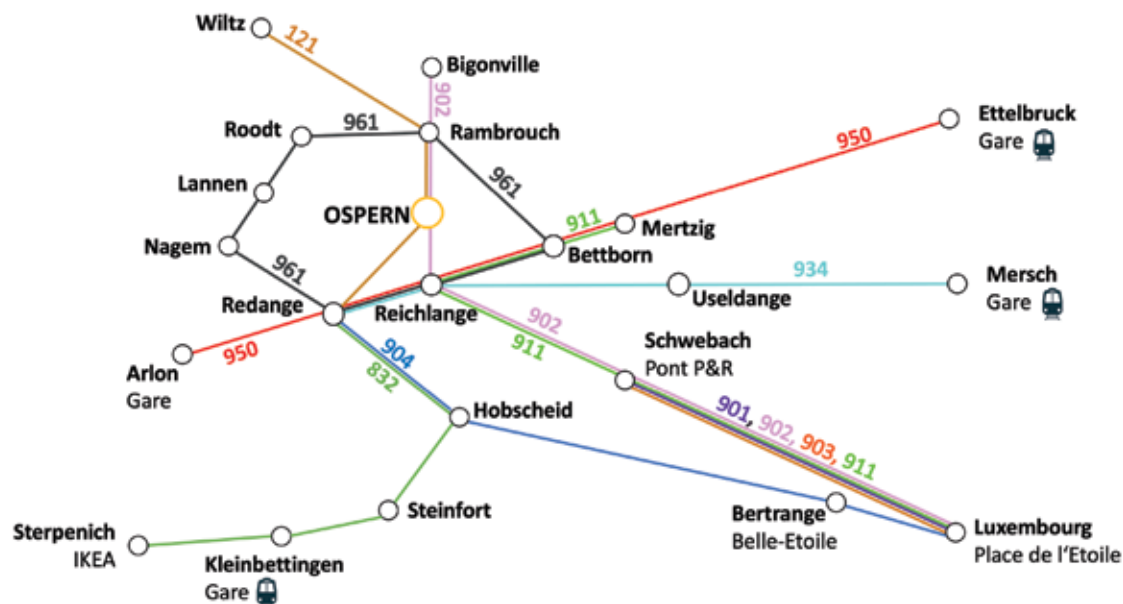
Wiltz
121
Bigonville
902
Roodt
961
Rambrouch
Ettelbruck
Gare
950
Lannen
961
OSPERN
911
Mertzig
Nagem
Bettborn
961
934
Mersch
Gare
Redange
Reichlange
Useldange
902
Schwebach
Pont P&R
911
Arlon
Gare
950
904
832
Hobscheid
901, 902, 903, 911
Steinfort
Bertrange
Belle-Etoile
Luxembourg
Place de l'Etoile
Sterpenich
IKEA
Kleinbettingen
Gare